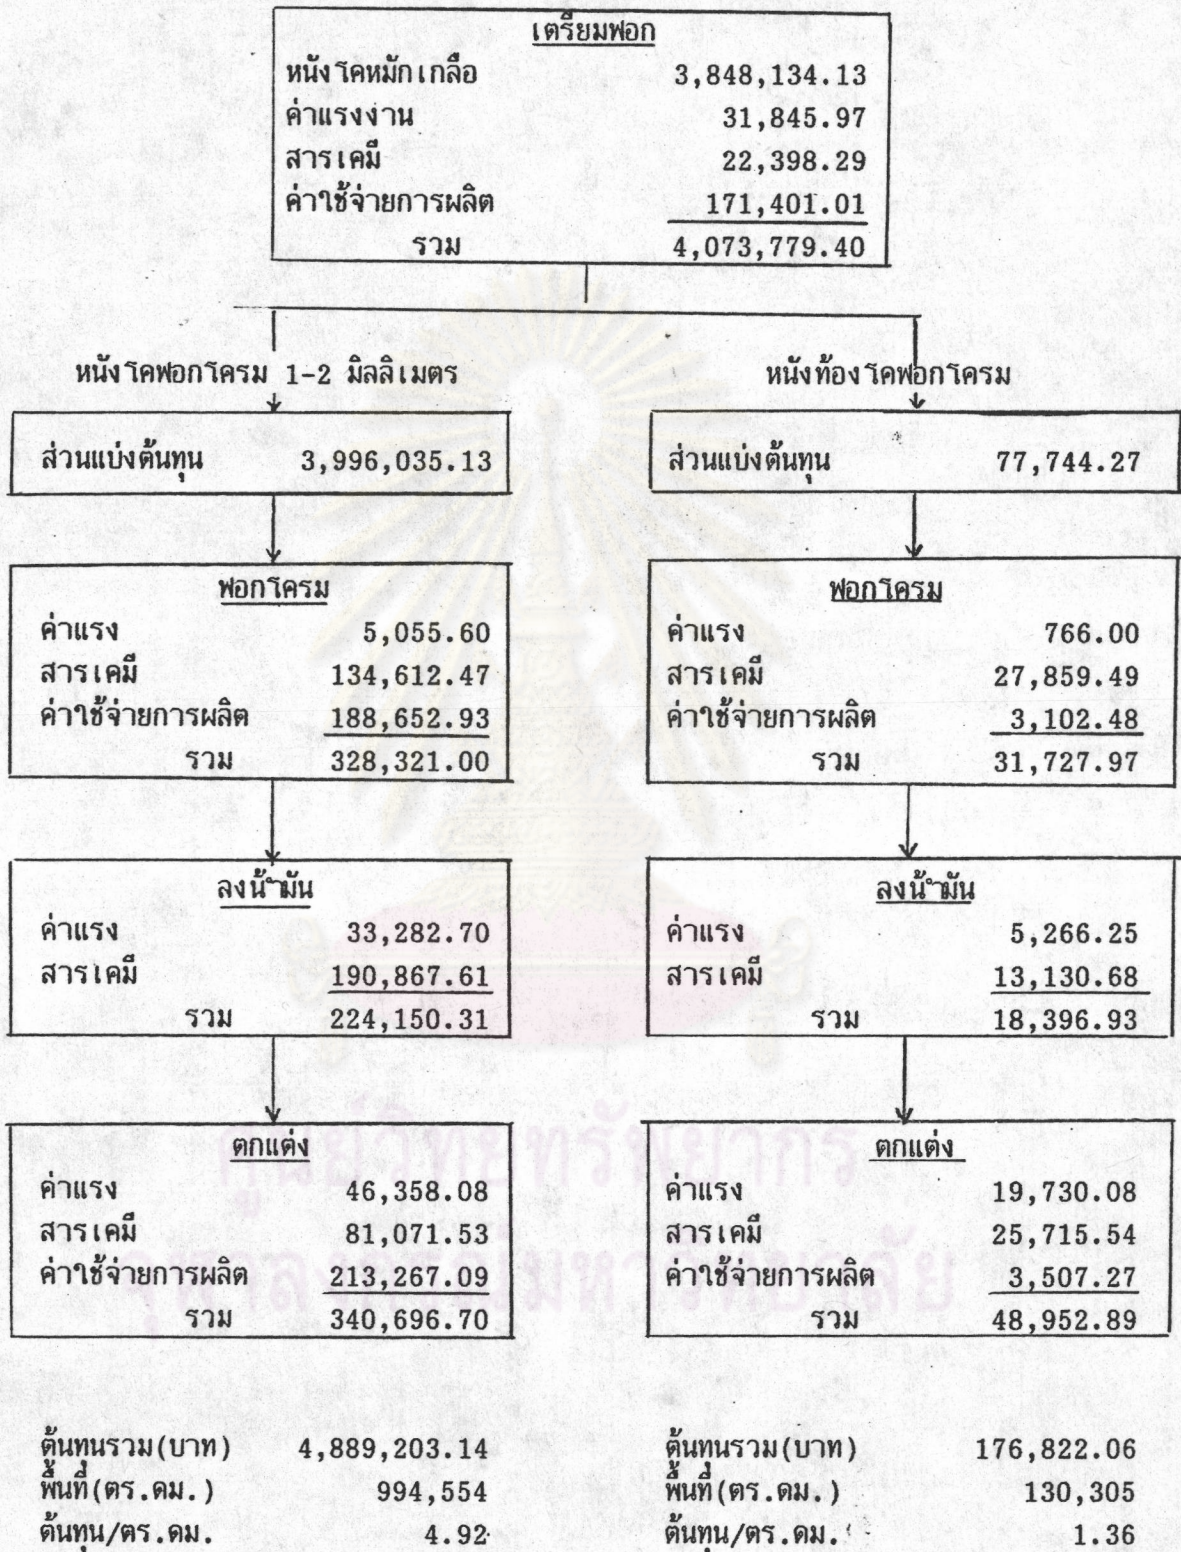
เตรียมฟอก
หนังโคหมักเกลือ 3,848,134.13
ค่าแรงงาน 31,845.97
สารเคมี 22,398.29
ค่าใช้จ่ายการผลิต 171,401.01
รวม 4,073,779.40

หนังโคฟอกโครม 1-2 มิลลิเมตร

ส่วนแบ่งต้นทุน 3,996,035.13

ฟอกโครม
ค่าแรง 5,055.60
สารเคมี 134,612.47
ค่าใช้จ่ายการผลิต 188,652.93
รวม 328,321.00

ลงน้ำมัน
ค่าแรง 33,282.70
สารเคมี 190,867.61
รวม 224,150.31

ตกแต่ง
ค่าแรง 46,358.08
สารเคมี 81,071.53
ค่าใช้จ่ายการผลิต 213,267.09
รวม 340,696.70

ต้นทนรวม(บาท) 4,889,203.14
พื้นที่(ตร.ดม.) 994,554
ต้นทุน/ตร.ดม. 4.92

หนังท้องโคฟอกโครม

ส่วนแบ่งต้นทุน 77,744.27

ฟอกโครม
ค่าแรง 766.00
สารเคมี 27,859.49
ค่าใช้จ่ายการผลิต 3,102.48
รวม 31,727.97

ลงน้ำมัน
ค่าแรง 5,266.25
สารเคมี 13,130.68
รวม 18,396.93

ตกแต่ง
ค่าแรง 19,730.08
สารเคมี 25,715.54
ค่าใช้จ่ายการผลิต 3,507.27
รวม 48,952.89

ต้นทนรวม(บาท) 176,822.06
พื้นที่(ตร.ดม.) 130,305
ต้นทุน/ตร.ดม. 1.36

ศูนย์วิทยทรัพยากร
จุฬาลงกรณ์มหาวิทยาลัย